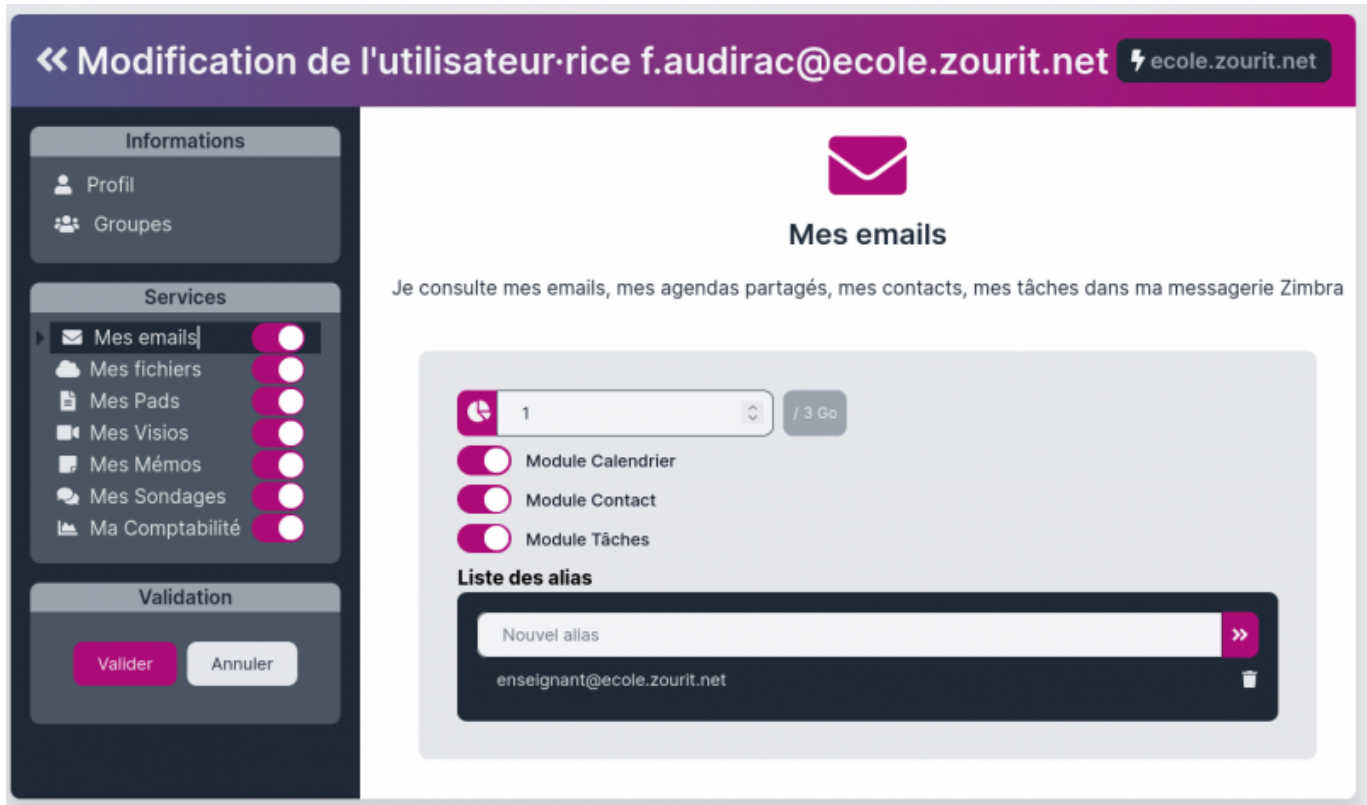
« Modification de l'utilisateur·rice f.audirac@ecole.zourit.net

ecole.zourit.net

Informations

Profil

Groupes

Services

Mes emails

Mes fichiers

Mes Pads

Mes Visios

Mes Mémos

Mes Sondages

Ma Comptabilité

Validation

Valider

Annuler

Mes emails

Je consulte mes emails, mes agendas partagés, mes contacts, mes tâches dans ma messagerie Zimbra

1

/ 3 Go

Module Calendrier

Module Contact

Module Tâches

Liste des alias

Nouvel alias

»

enseignant@ecole.zourit.net